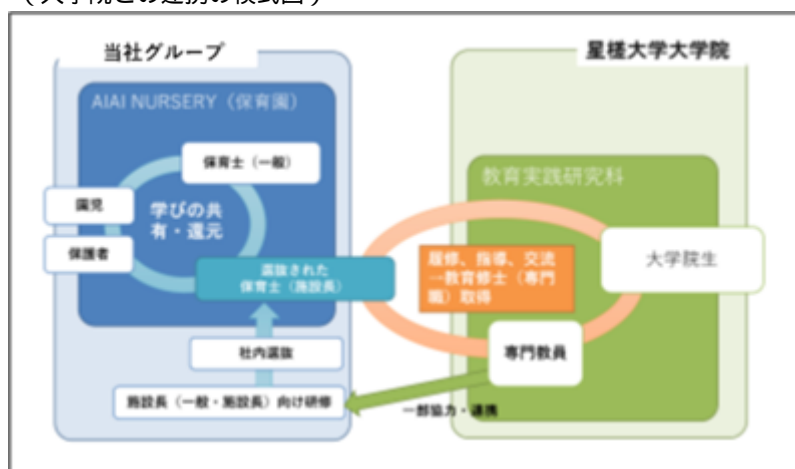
（大学院との連携の模式図）

当社グループ

AIAI NURSERY（保育園）

保育士（一般）

園児

学びの共有・還元

保護者

選抜された保育士（施設長）

社内選抜

施設長（一般・施設長）向け研修

星槎大学大学院

教育実践研究科

履修、指導、交流
→教育修士（専門職）取得

大学院生

専門教員

一部協力・連携